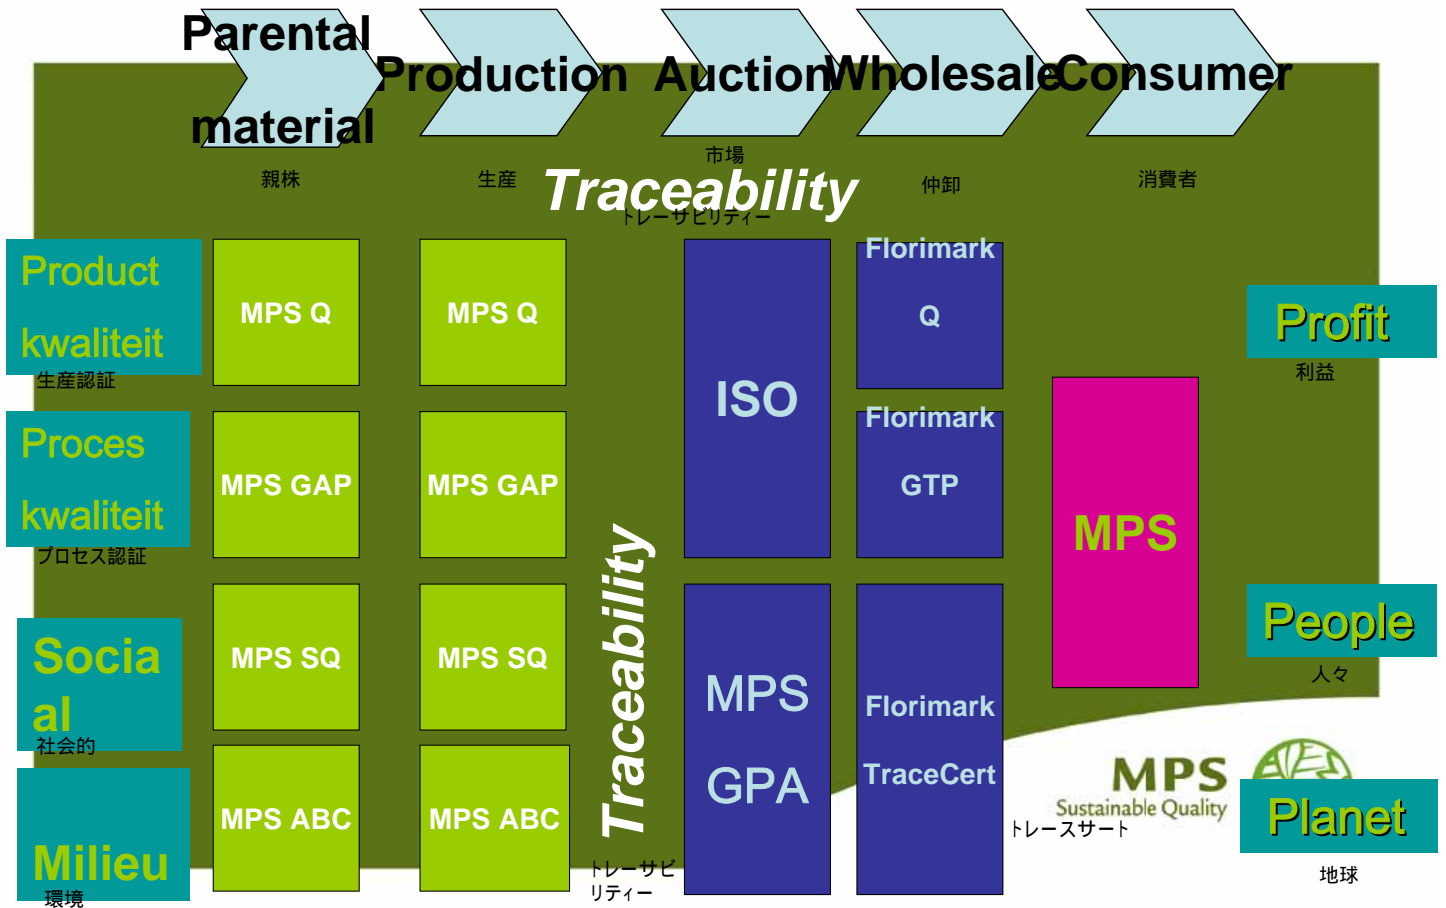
Parental material

Production

Auction

Wholesale

Consumer

親株

生産

市場

Traceability
トレーサビリティー

仲卸

消費者

Product kwaliteit
生産認証

MPS Q

MPS Q

ISO

Florimark Q

Profit
利益

Proces kwaliteit
プロセス認証

MPS GAP

MPS GAP

Florimark GTP

MPS

Social
社会的

MPS SQ

MPS SQ

Traceability

MPS GPA

Florimark TraceCert

People
人々

Milieu
環境

MPS ABC

MPS ABC

トレーサビリティー

トレースサート

MPS Sustainable Quality

Planet
地球